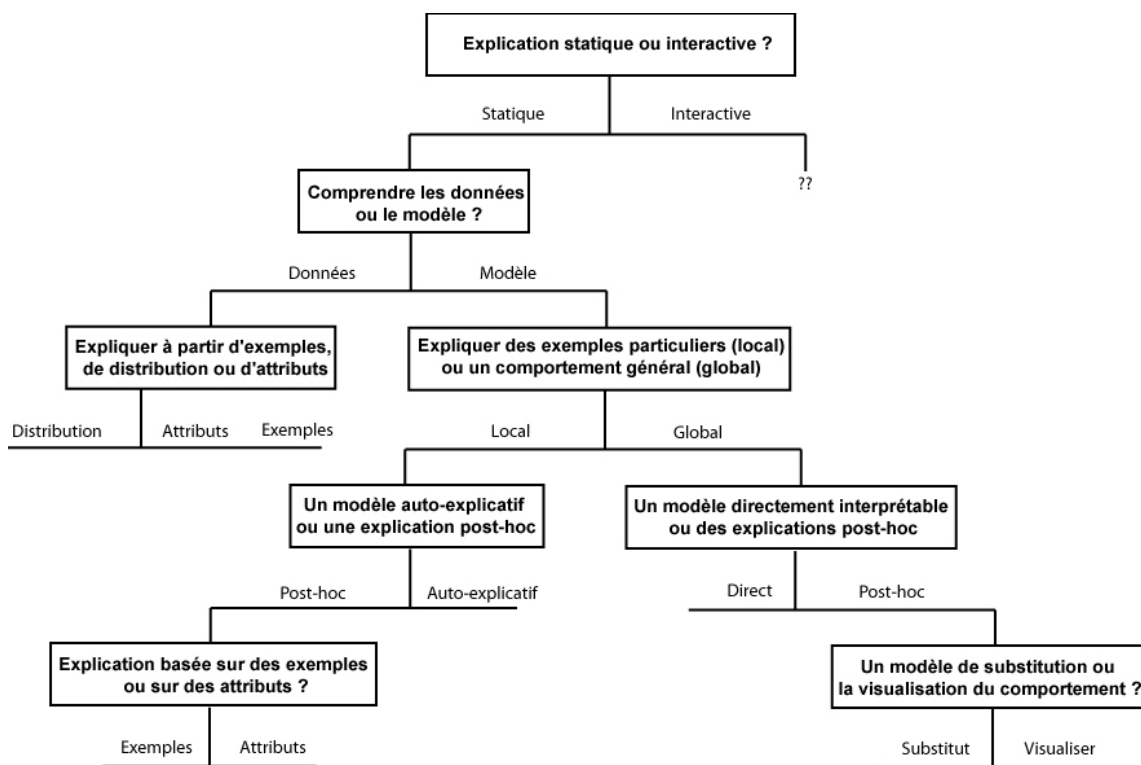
Explication statique ou interactive ?

Statique

Interactive

Comprendre les données ou le modèle ?

??

Données

Modèle

Expliquer à partir d'exemples, de distribution ou d'attributs

Expliquer des exemples particuliers (local) ou un comportement général (global)

Distribution

Attributs

Exemples

Local

Global

Un modèle auto-explicatif ou une explication post-hoc

Un modèle directement interprétable ou des explications post-hoc

Post-hoc

Auto-explicatif

Direct

Post-hoc

Explication basée sur des exemples ou sur des attributs ?

Un modèle de substitution ou la visualisation du comportement ?

Exemples

Attributs

Substitut

Visualiser